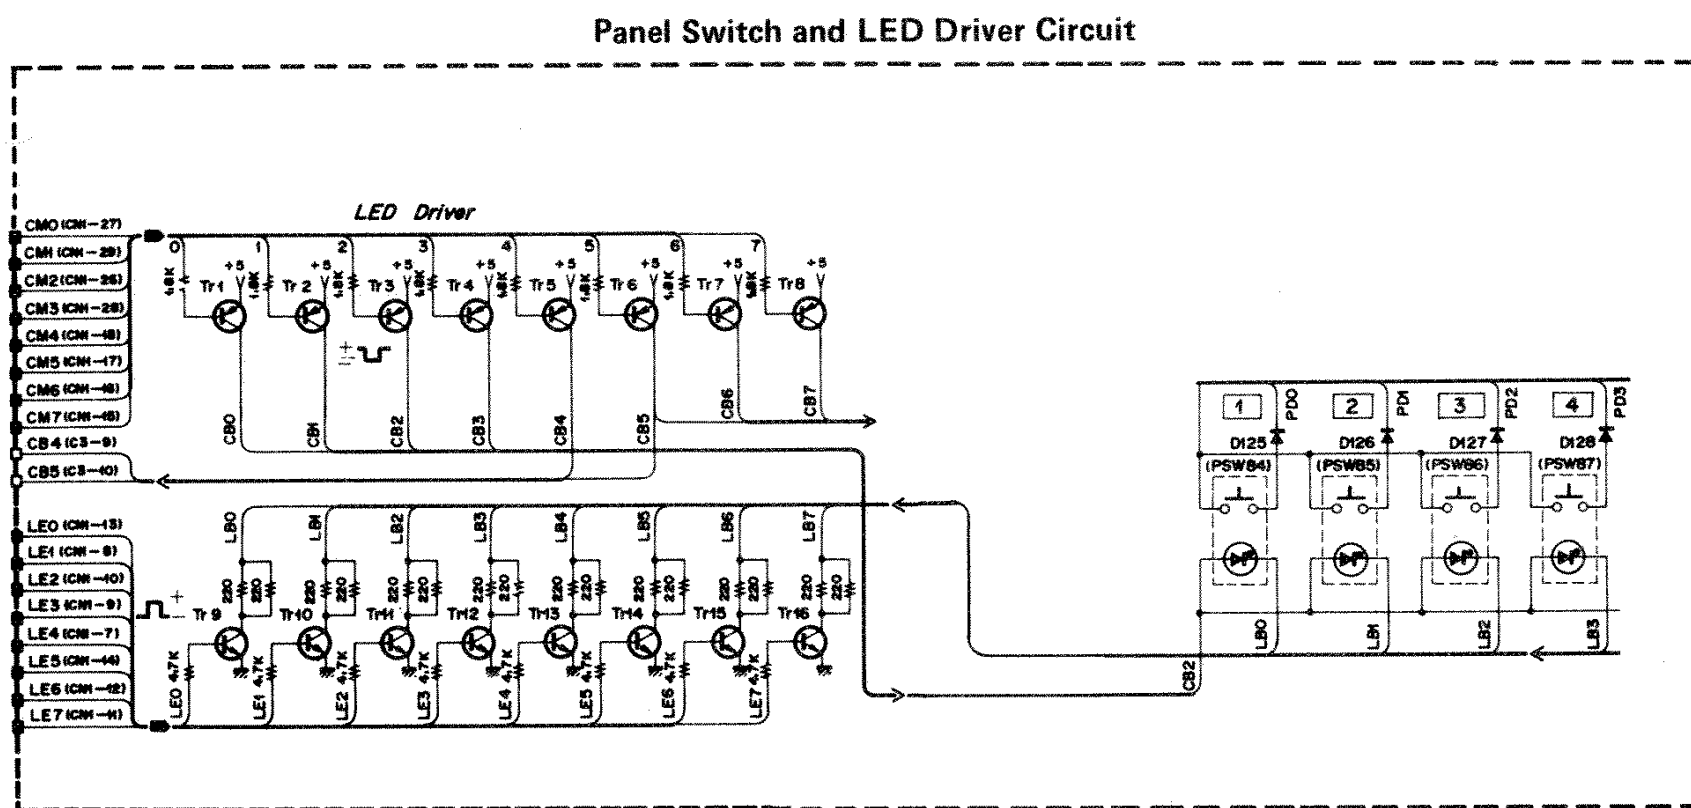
Panel Switch and LED Driver Circuit

LED Driver

CM0 (CN-27)
CM1 (CN-29)
CM2 (CN-26)
CM3 (CN-28)
CM4 (CN-18)
CM5 (CN-17)
CM6 (CN-16)
CM7 (CN-15)
CB4 (C3-9)
CB5 (C3-10)

LE0 (CN-13)
LE1 (CN-9)
LE2 (CN-10)
LE3 (CN-9)
LE4 (CN-7)
LE5 (CN-14)
LE6 (CN-12)
LE7 (CN-11)

0 1 2 3 4 5 6 7

+5 +5 +5 +5 +5 +5 +5 +5

4.8K 1.8K 1.8K 1.8K 1.8K 1.8K 1.8K 1.8K

Tr1 Tr2 Tr3 Tr4 Tr5 Tr6 Tr7 Tr8

CB0 CB1 CB2 CB3 CB4 CB5 CB6 CB7

LB0 LB1 LB2 LB3 LB4 LB5 LB6 LB7

220 220 220 220 220 220 220 220 220 220 220 220 220 220 220 220

Tr9 Tr10 Tr11 Tr12 Tr13 Tr14 Tr15 Tr16

LE0 4.7K LE1 4.7K LE2 4.7K LE3 4.7K LE4 4.7K LE5 4.7K LE6 4.7K LE7 4.7K

1 PD0 2 PD1 3 PD2 4 PD3

D125 D126 D127 D128

(PSW84) (PSW85) (PSW86) (PSW87)

CB2

LB0 LB1 LB2 LB3